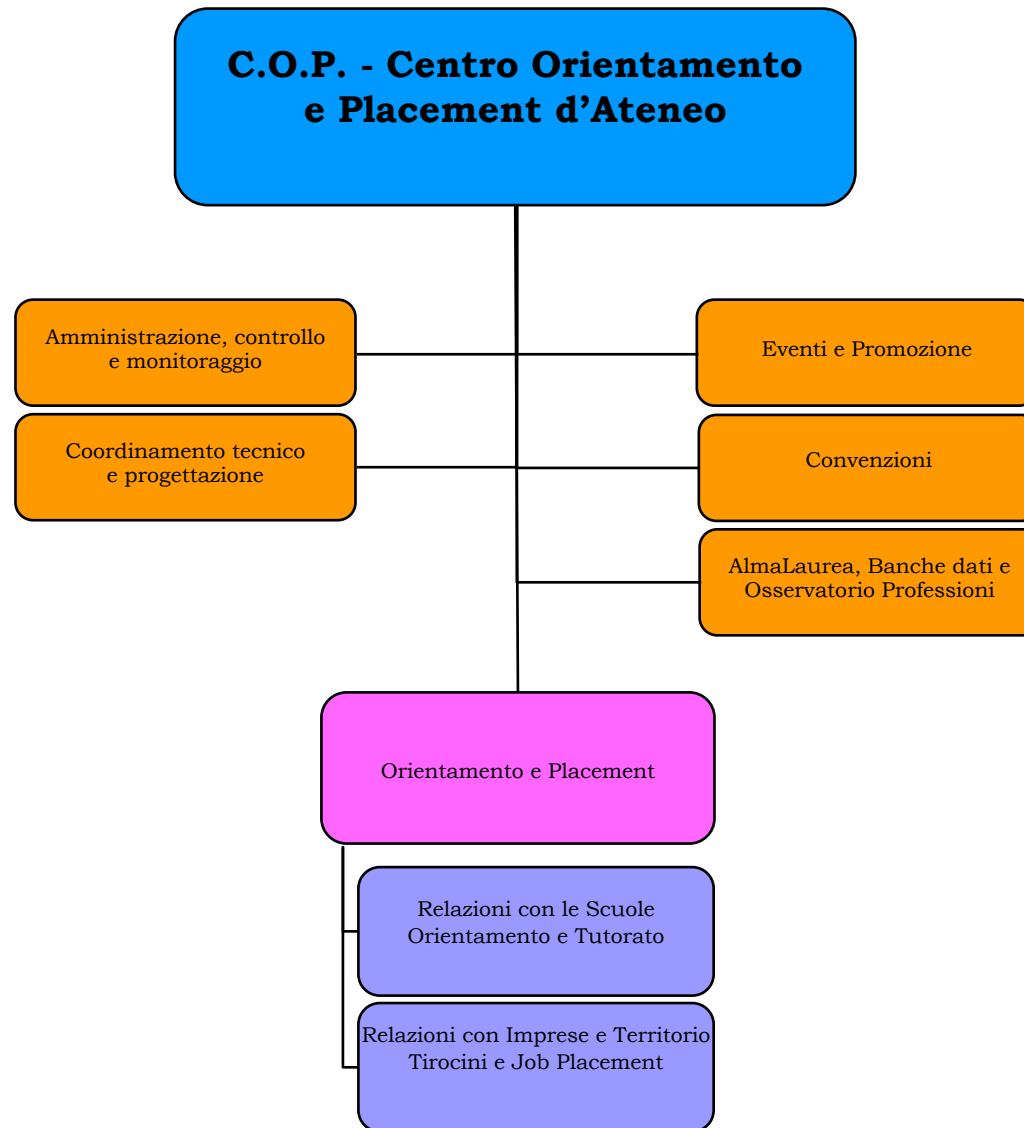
C.O.P. - Centro Orientamento e Placement d'Ateneo

Amministrazione, controllo e monitoraggio

Eventi e Promozione

Coordinamento tecnico e progettazione

Convenzioni

AlmaLaurea, Banche dati e Osservatorio Professioni

Orientamento e Placement

Relazioni con le Scuole Orientamento e Tutorato

Relazioni con Imprese e Territorio Tirocini e Job Placement